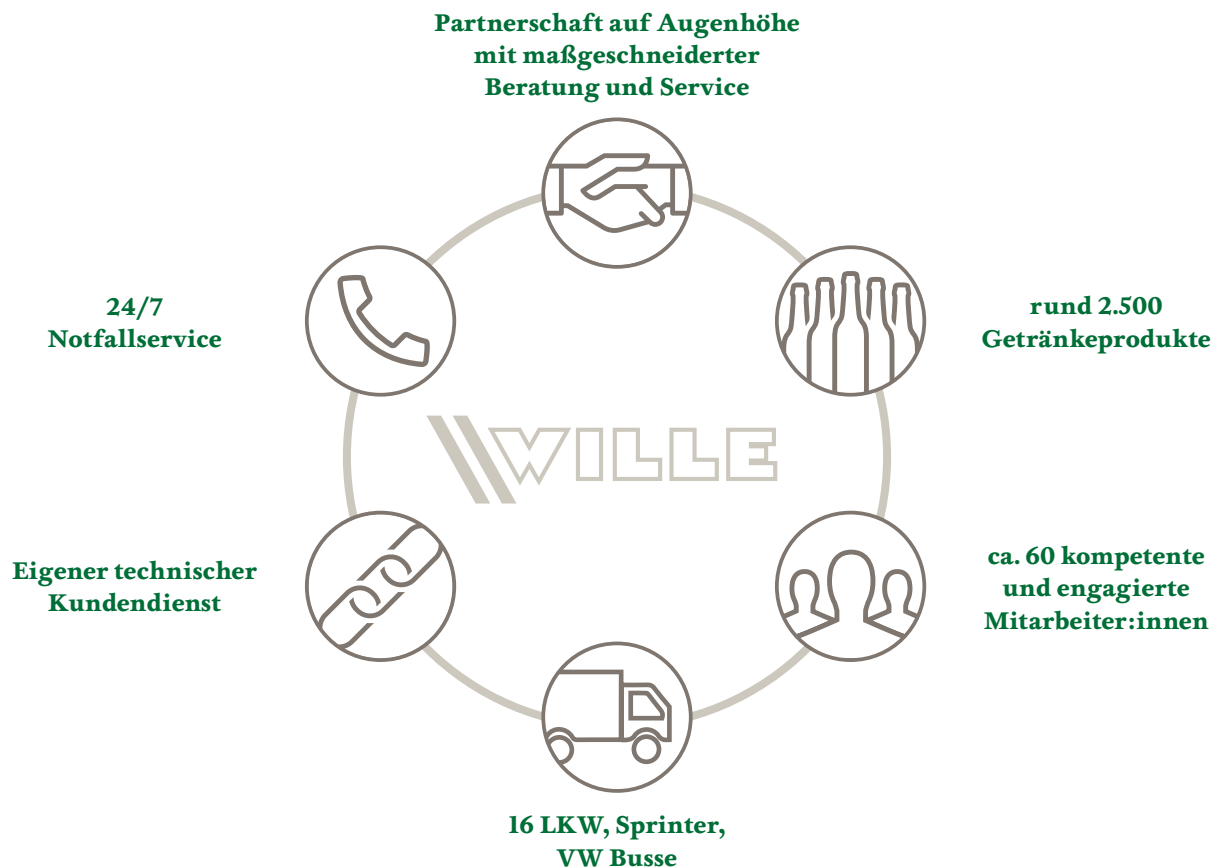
Partnerschaft auf Augenhöhe mit maßgeschneiderter Beratung und Service

24/7 Notfallservice

rund 2.500 Getränkeprodukte

WILLE

Eigener technischer Kundendienst

ca. 60 kompetente und engagierte Mitarbeiter:innen

16 LKW, Sprinter, VW Busse